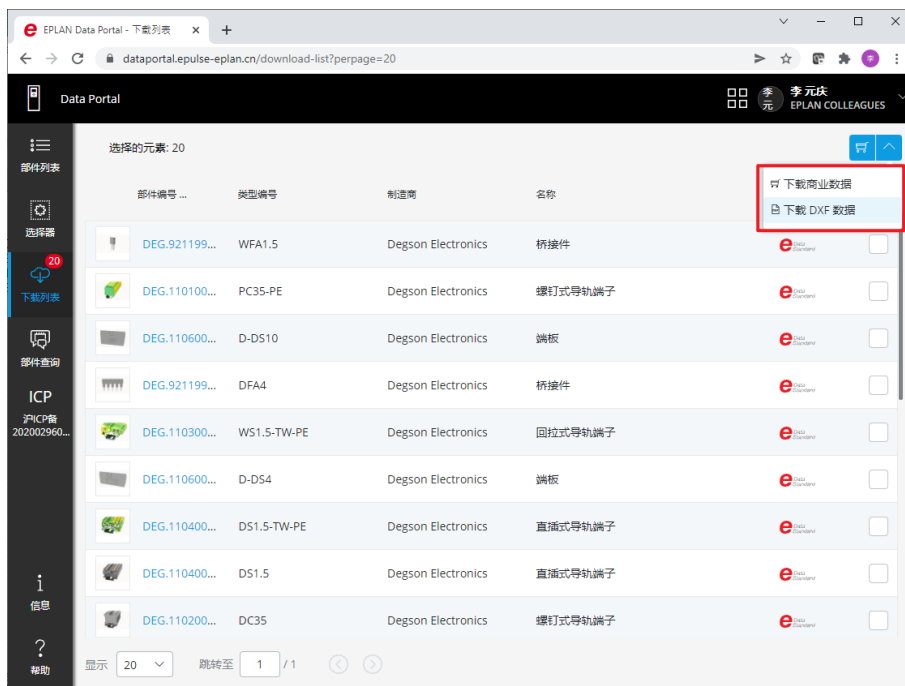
EPLAN Data Portal - 下载列表

dataportal.epulse-eplan.cn/download-list?perpage=20

Data Portal

李元庆
EPLAN COLLEAGUES

部件列表
选择器
20
下载列表
部件查询
ICP
沪ICP备202002960...
信息
帮助

选择的元素: 20

下载商业数据
下载 DXF 数据

| 部件编号 ... | 类型编号 | 制造商 | 名称 |
|---|---|---|---|
| DEG.921199... | WFA1.5 | Degson Electronics | 桥接件 |
| DEG.110100... | PC35-PE | Degson Electronics | 螺钉式导轨端子 |
| DEG.110600... | D-DS10 | Degson Electronics | 端板 |
| DEG.921199... | DFA4 | Degson Electronics | 桥接件 |
| DEG.110300... | WS1.5-TW-PE | Degson Electronics | 回拉式导轨端子 |
| DEG.110600... | D-DS4 | Degson Electronics | 端板 |
| DEG.110400... | DS1.5-TW-PE | Degson Electronics | 直插式导轨端子 |
| DEG.110400... | DS1.5 | Degson Electronics | 直插式导轨端子 |
| DEG.110200... | DC35 | Degson Electronics | 螺钉式导轨端子 |

显示 20 跳转至 1 / 1